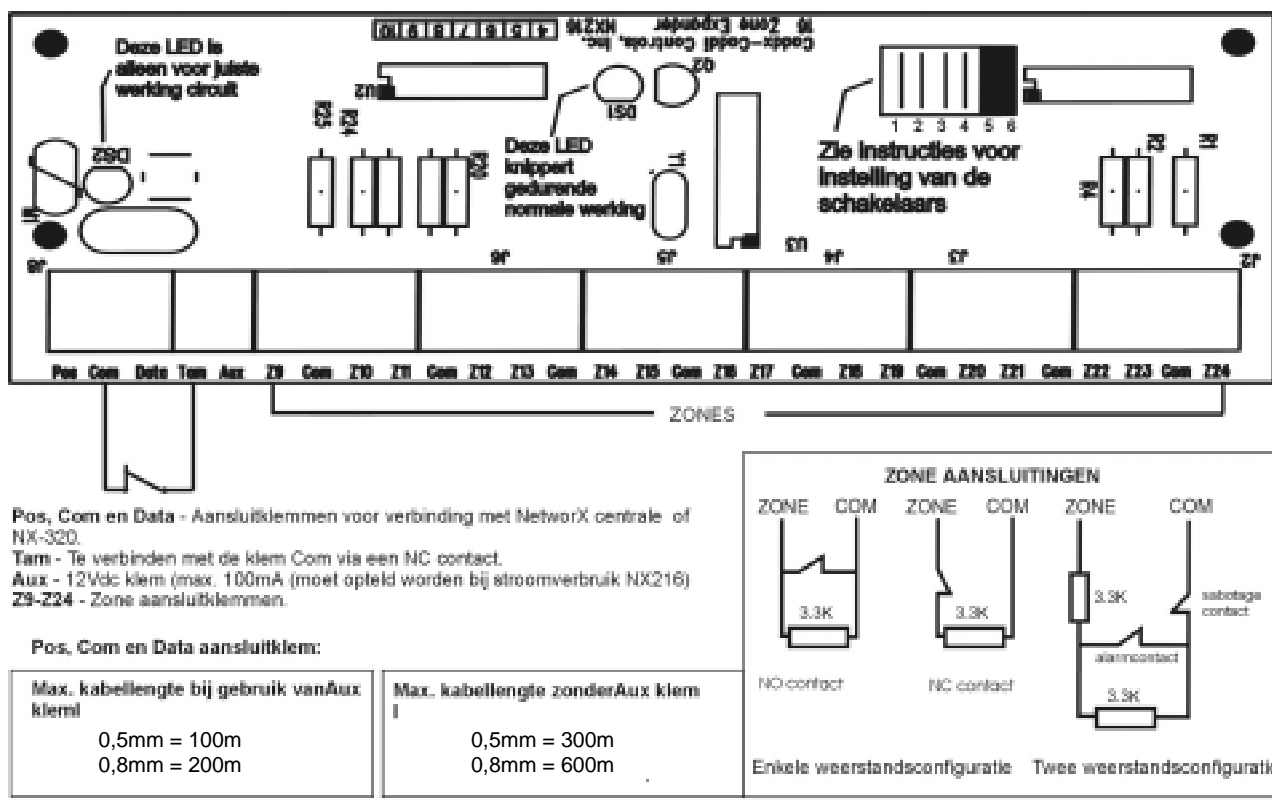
Deze LED is alleen voor juiste werking circuit

10 9 8 7 6 5 4

Caddx-Caddi Controls, Inc. NX216 Zone Expander

Q2

U2

DS1

Deze LED knippert gedurende normale werking

Y1

1 2 3 4 5 6

Zie instructies voor instelling van de schakelaars

DS2

U3

J8 J6 J5 J4 J3 J2

Pos Com Data Tam Aux Z9 Com Z10 Z11 Com Z12 Z13 Com Z14 Z15 Com Z16 Z17 Com Z18 Z19 Com Z20 Z21 Com Z22 Z23 Com Z24

ZONES

Pos, Com en Data - Aansluitklemmen voor verbinding met NetworX centrale of NX-320.
Tam - Te verbinden met de klem Com via een NC contact.
Aux - 12Vdc klem (max. 100mA (moet opteld worden bij stroomverbruik NX216)
Z9-Z24 - Zone aansluitklemmen.

Pos, Com en Data aansluitklem:

| Max. kabellengte bij gebruik vanAux kleml<br>0,5mm = 100m<br>0,8mm = 200m | Max. kabellengte zonderAux klem l<br>0,5mm = 300m<br>0,8mm = 600m |
|---|---|

ZONE AANSLUITINGEN

ZONE COM ZONE COM ZONE COM

3.3K 3.3K 3.3K sabotage contact

alarmcontact

3.3K

NO contact NC contact

Enkele weerstandsconfiguratie Twee weerstandsconfiguratie